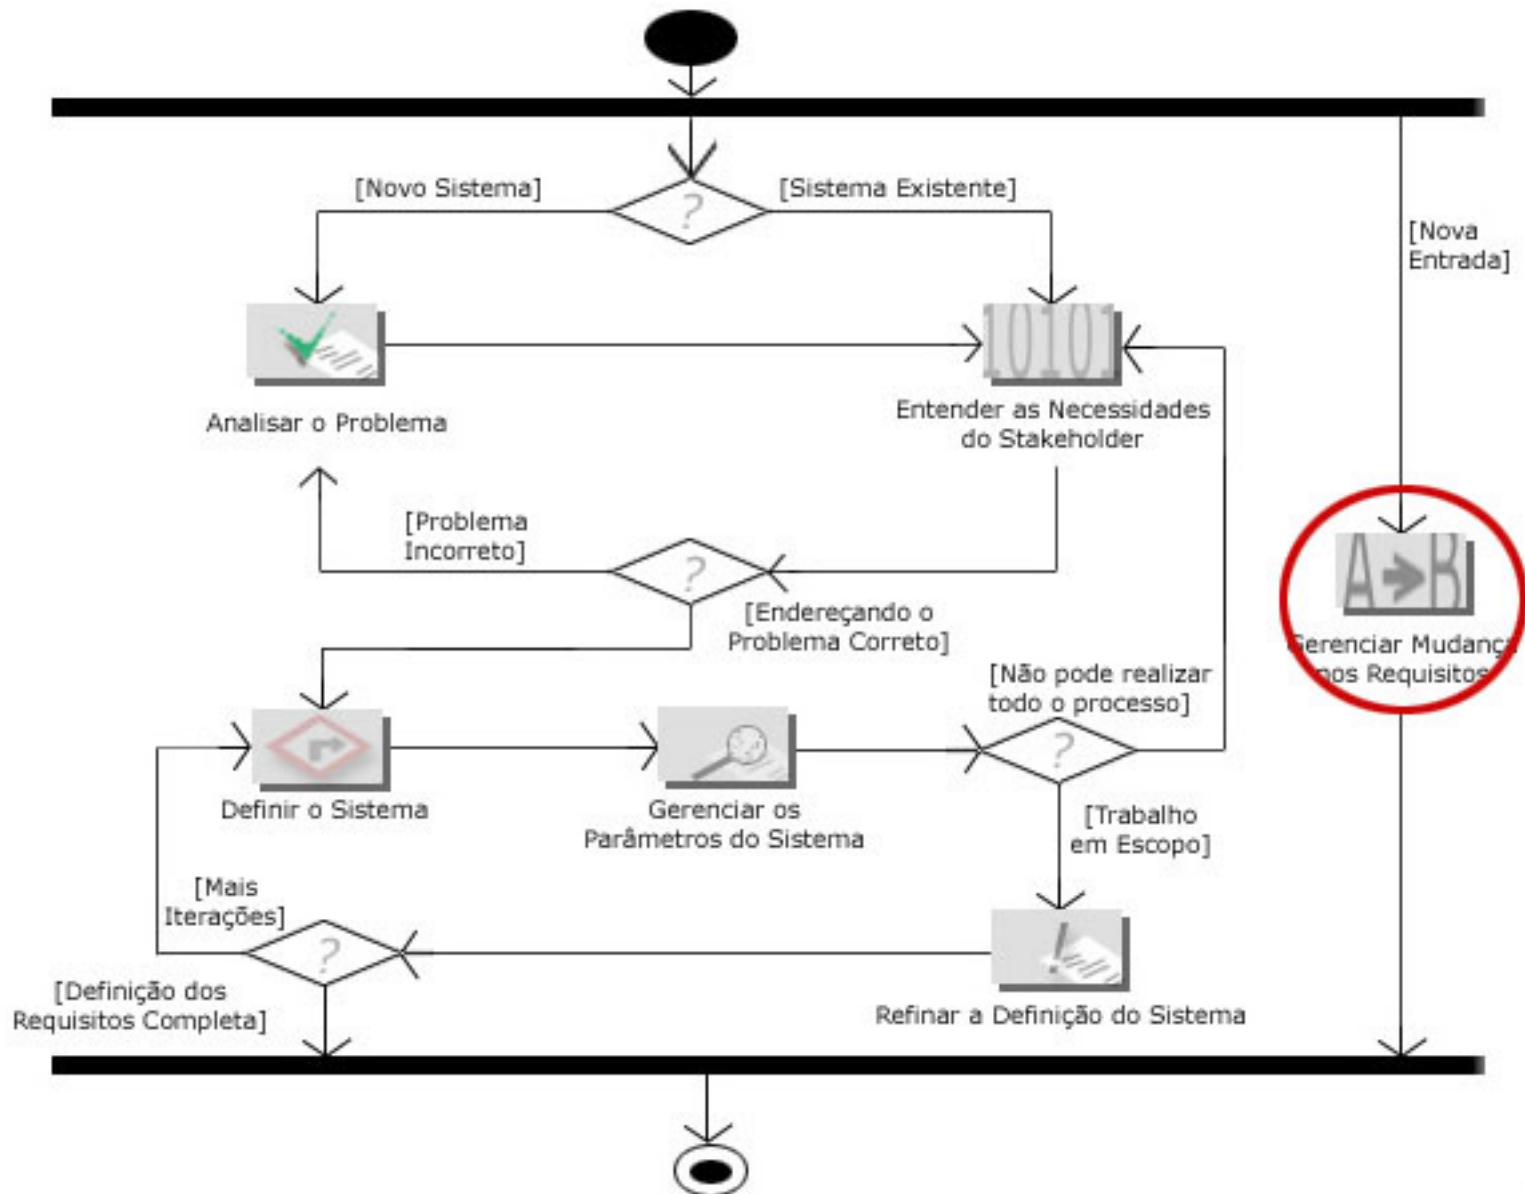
[Novo Sistema]

?

[Sistema Existente]

[Nova Entrada]

Analisar o Problema

1010

Entender as Necessidades do Stakeholder

[Problema Incorreto]

?

[Endereçando o Problema Correto]

A→B

Gerenciar Mudança nos Requisitos

[Não pode realizar todo o processo]

Definir o Sistema

Gerenciar os Parâmetros do Sistema

?

[Trabalho em Escopo]

[Mais Iterações]

?

[Definição dos Requisitos Completa]

Refinar a Definição do Sistema